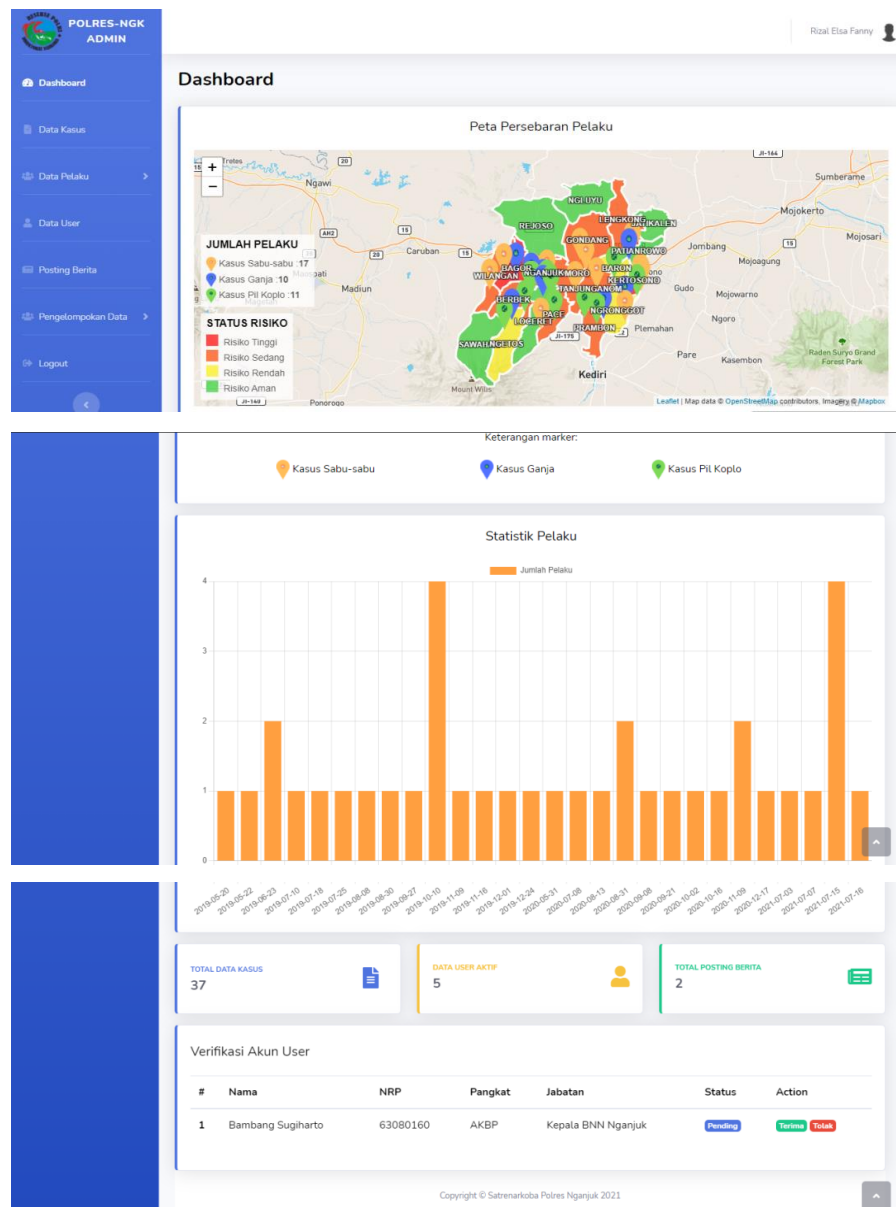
POLRES-NGK ADMIN

Rizal Elsa Fanny

Dashboard
Data Kasus
Data Pelaku
Data User
Posting Berita
Pengelompokan Data
Logout

Dashboard

Peta Persebaran Pelaku

+
−

JUMLAH PELAKU
Kasus Sabu-sabu : 17
Kasus Ganja : 10
Kasus Pil Koplo : 11

STATUS RISIKO
Risiko Tinggi
Risiko Sedang
Risiko Rendah
Risiko Aman

Tretes
Ngawi
Caruban
Madiun
Ponorogo
Mount Wilis
Sumberame
Mojokerto
Mojosari
Jombang
Mojoagung
Gudo
Mojowarno
Ngoro
Plemahan
Pare
Kasembon
Kediri
Raden Suryo Grand Forest Park
NGLUYU
LENGKONG
JATIKALEN
REJOSO
GONDANG
PATIANROWO
BAGOR
NGANJUK
WILANGAN
BARON
KERTOSONO
BERBEK
TANJUNGANOM
NGRONGGOT
LOCERET
PACE
PRAMBON
SAWAHAN
NGETOS
20
AH2
15
20
JI-164
JI-176
JI-160

Leaflet | Map data © OpenStreetMap contributors, Imagery © Mapbox

Keterangan marker:
Kasus Sabu-sabu
Kasus Ganja
Kasus Pil Koplo

Statistik Pelaku

Jumlah Pelaku

4
3
2
1
0

2019-05-20
2019-05-22
2019-06-23
2019-07-10
2019-07-18
2019-07-25
2019-08-08
2019-08-30
2019-09-27
2019-10-10
2019-11-09
2019-11-16
2019-12-01
2019-12-24
2020-05-31
2020-07-08
2020-08-13
2020-08-31
2020-09-08
2020-09-21
2020-10-02
2020-10-16
2020-11-09
2020-12-17
2021-07-03
2021-07-07
2021-07-15
2021-07-16

TOTAL DATA KASUS
37

DATA USER AKTIF
5

TOTAL POSTING BERITA
2

Verifikasi Akun User

| # | Nama | NRP | Pangkat | Jabatan | Status | Action |
|---|---|---|---|---|---|---|
| 1 | Bambang Sugiharto | 63080160 | AKBP | Kepala BNN Nganjuk | Pending | Terima Tolak |

Copyright © Satrenarkoba Polres Nganjuk 2021